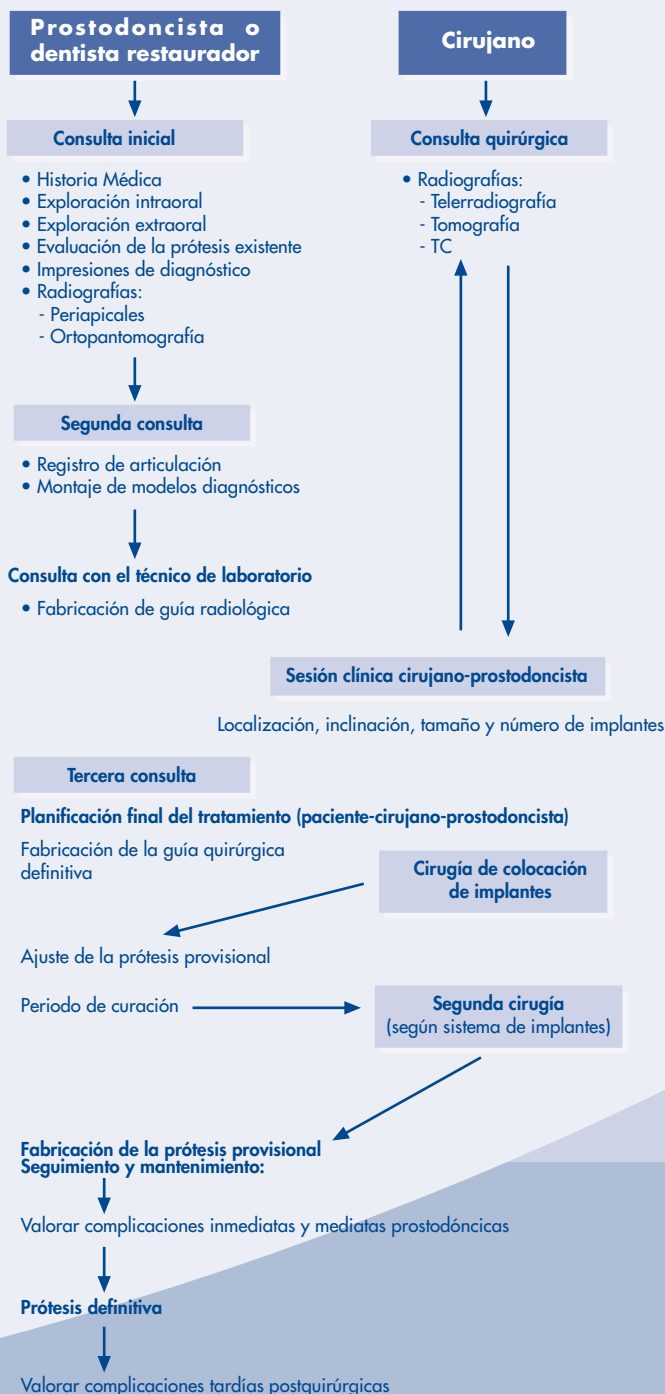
Prostodoncista o dentista restaurador

Cirujano

Consulta inicial

• Historia Médica
• Exploración intraoral
• Exploración extraoral
• Evaluación de la prótesis existente
• Impresiones de diagnóstico
• Radiografías:
- Periapicales
- Ortopantomografía

Consulta quirúrgica

• Radiografías:
- Telerradiografía
- Tomografía
- TC

Segunda consulta

• Registro de articulación
• Montaje de modelos diagnósticos

Consulta con el técnico de laboratorio

• Fabricación de guía radiológica

Sesión clínica cirujano-prostodoncista

Localización, inclinación, tamaño y número de implantes

Tercera consulta

Planificación final del tratamiento (paciente-cirujano-prostodoncista)

Fabricación de la guía quirúrgica definitiva

Cirugía de colocación de implantes

Ajuste de la prótesis provisional

Periodo de curación

Segunda cirugía
(según sistema de implantes)

Fabricación de la prótesis provisional
Seguimiento y mantenimiento:

Valorar complicaciones inmediatas y mediatas prostodóncicas

Prótesis definitiva

Valorar complicaciones tardías postquirúrgicas